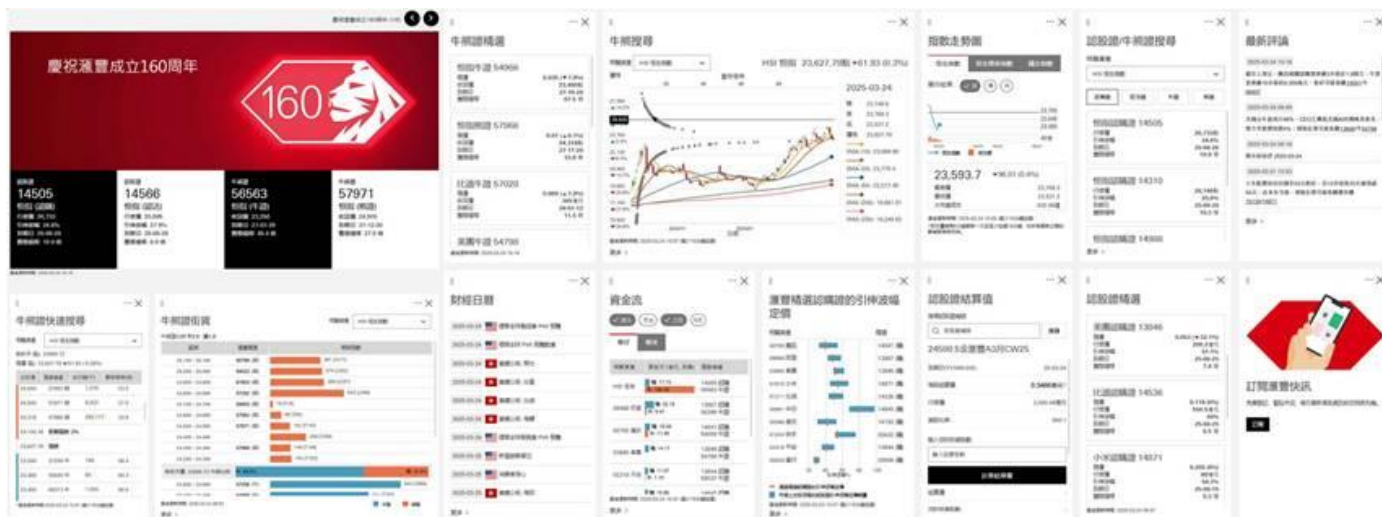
慶祝滙豐成立160周年

160

14505
恒指 (認購)

14566
恒指 (認沽)

56563
恒指 (牛證)

57971
恒指 (熊證)

牛熊證精選

牛熊證搜尋

HSI 恒指 23,627.79點 +61.93 (0.3%)

2025-03-24

指數走勢圖

23,593.7

認股證/牛熊證搜尋

恒指認購證 14505

恒指認購證 14310

最新評論

牛熊證快速搜尋

牛熊證街貨

財經日曆

資金流

滙豐精選認購證的引伸波幅走勢

認股證結算值

24500 5金窗雲A3RCW25

計算結算價

認股證精選

美團認購證 13046

比亞迪認購證 14536

小米認購證 14071

訂閱滙豐快訊

訂閱